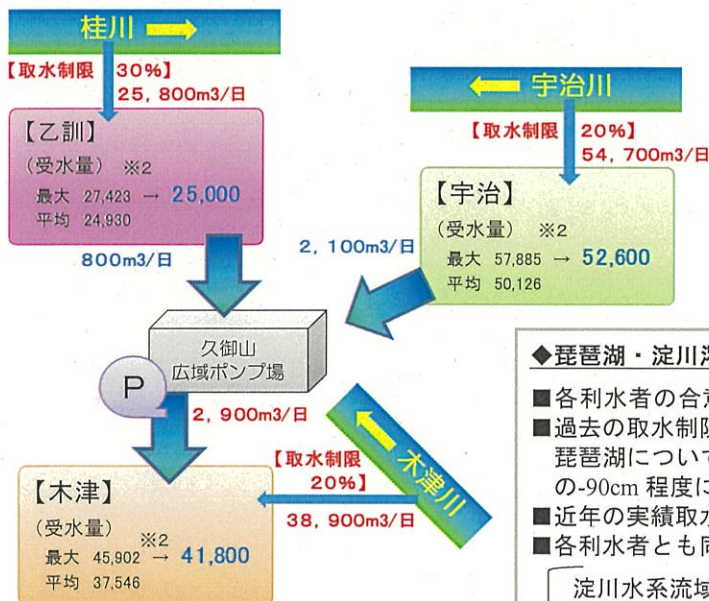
桂川

【取水制限 30%】
25，800m3/日

【乙訓】
（受水量） ※2
最大 27,423 → 25,000
平均 24,930

800m3/日

宇治川

【取水制限 20%】
54，700m3/日

【宇治】
（受水量） ※2
最大 57,885 → 52,600
平均 50,126

2，100m3/日

久御山
広域ポンプ場

P

2，900m3/日

木津川

【取水制限 20%】
38，900m3/日

【木津】
（受水量） ※2
最大 45,902 → 41,800
平均 37,546

◆琵琶湖・淀川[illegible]

■各利水者の合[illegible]
■過去の取水制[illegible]
琵琶湖について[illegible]
の-90cm 程度に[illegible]
■近年の実績取水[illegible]
■各利水者とも同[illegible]

淀川水系流域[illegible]